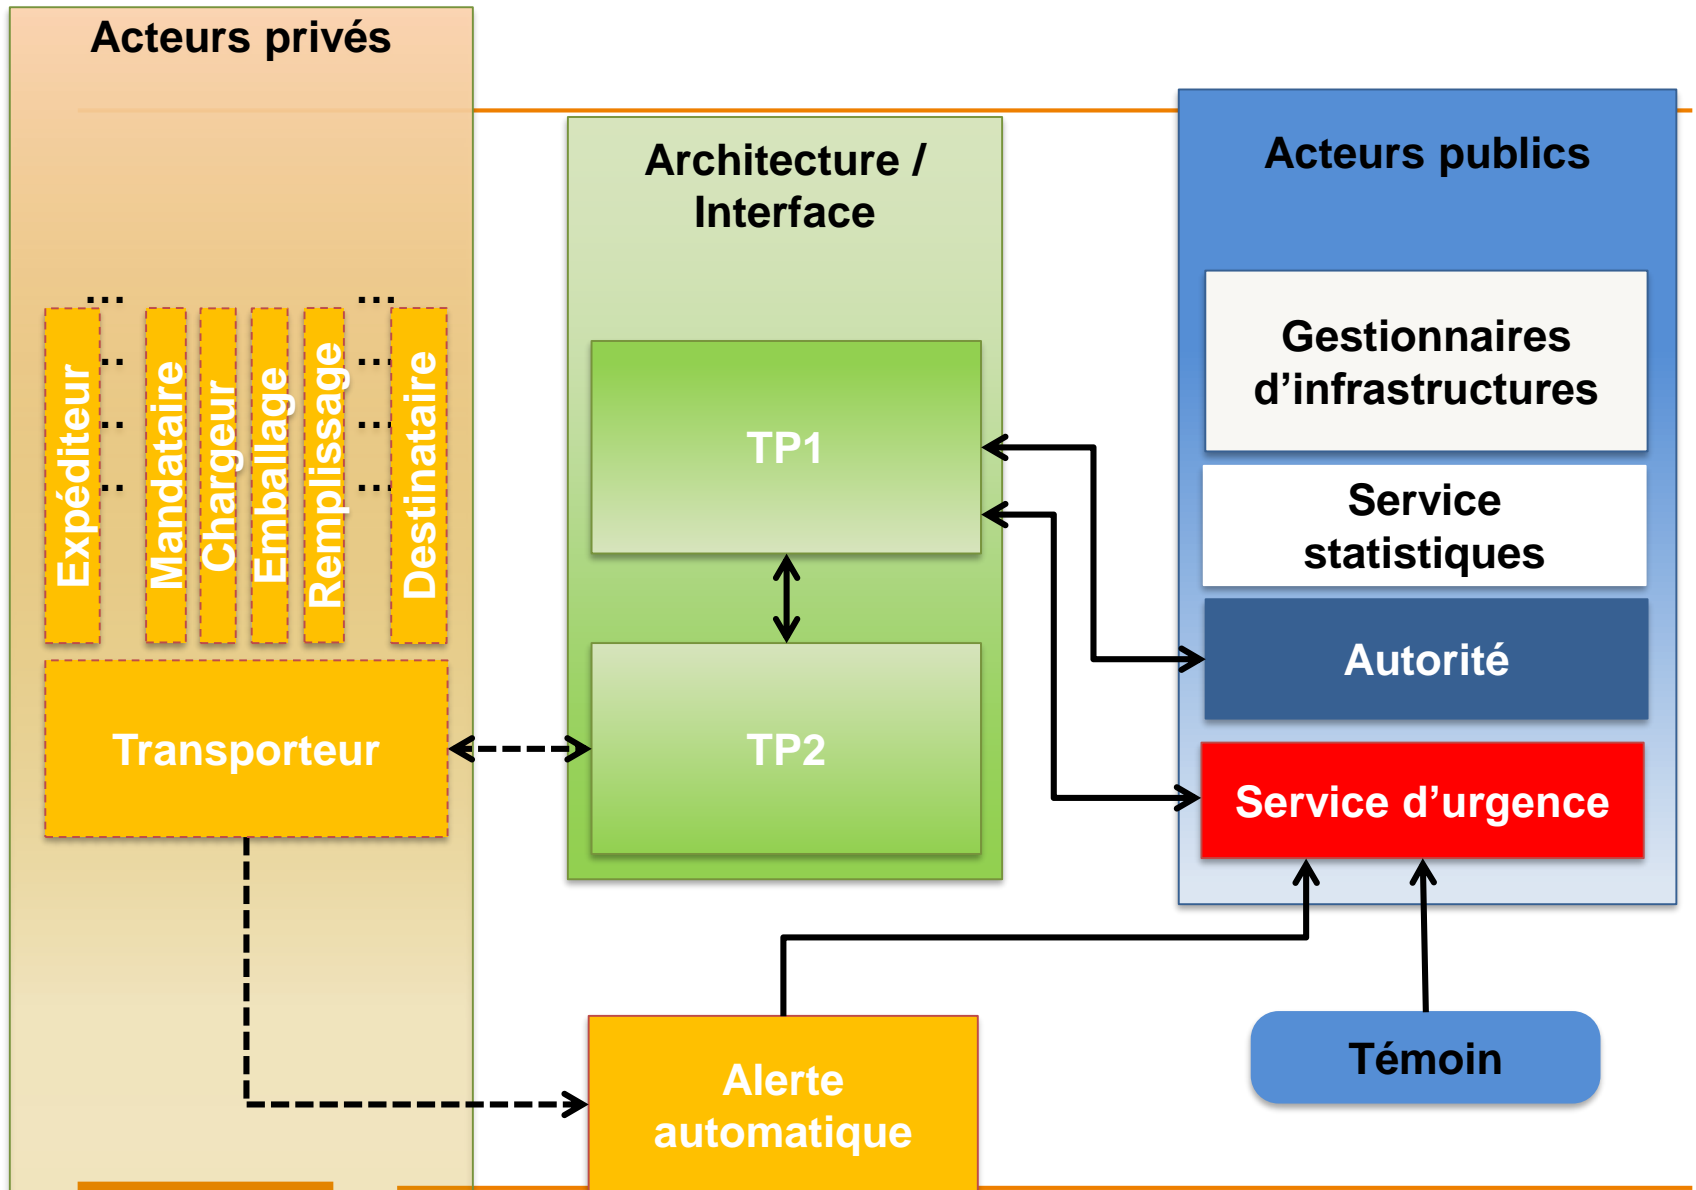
Acteurs privés

Expéditeur
Mandataire
Chargeur
Emballage
Remplissage
Destinataire

Transporteur

Architecture / Interface

TP1

TP2

Acteurs publics

Gestionnaires d’infrastructures

Service statistiques

Autorité

Service d’urgence

Alerte automatique

Témoin